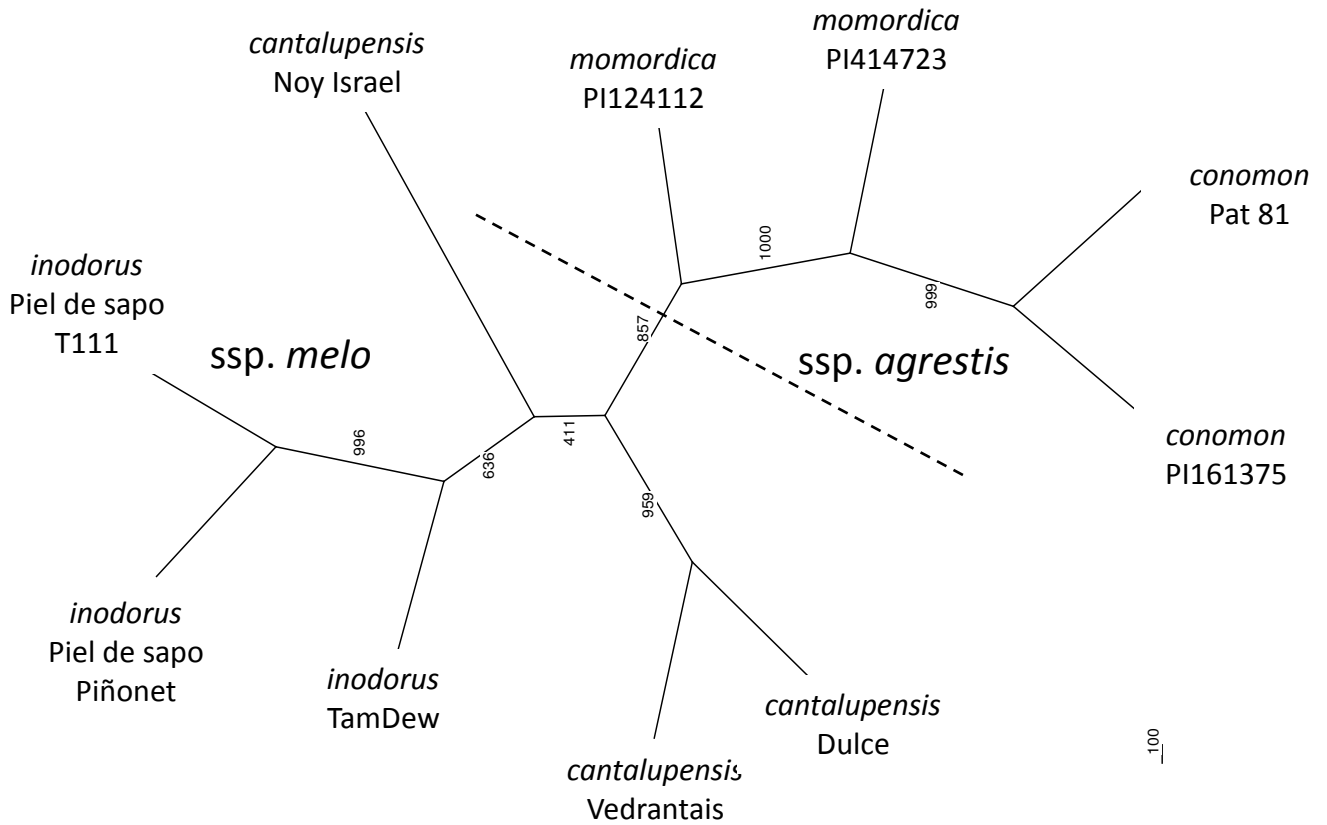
cantalupensis
Noy Israel

momordica
PI124112

momordica
PI414723

conomon
Pat 81

inodorus
Piel de sapo
T111

ssp. melo

1000

999

857

ssp. agrestis

996

636

411

conomon
PI161375

959

inodorus
Piel de sapo
Piñonet

inodorus
TamDew

cantalupensis
Dulce

cantalupensis
Vedrantais

100